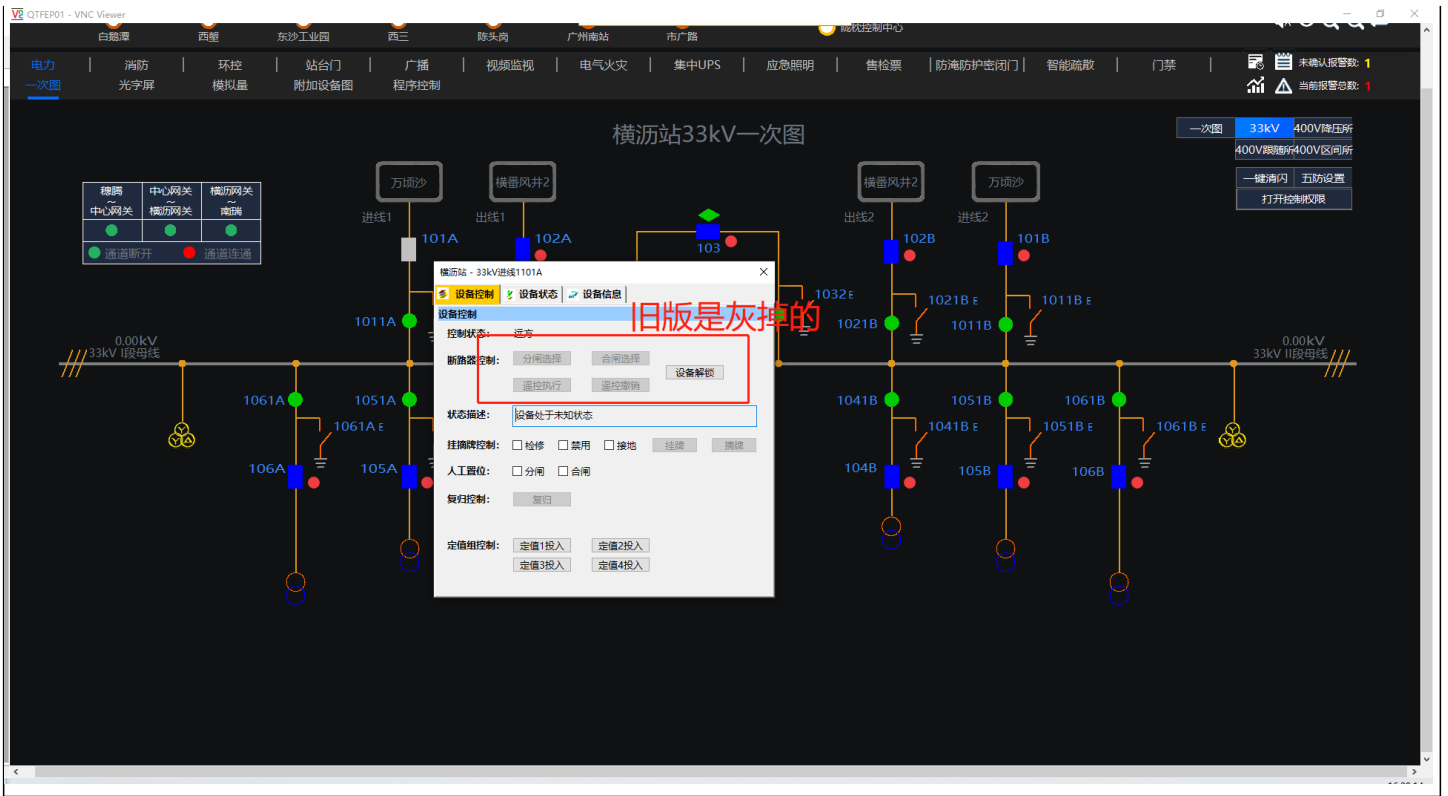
QTFEP01 - VNC Viewer

白鹅潭 西塱 东沙工业园 西三 陈头岗 广州南站 市广路 调度控制中心

电力 | 消防 | 环控 | 站台门 | 广播 | 视频监视 | 电气火灾 | 集中UPS | 应急照明 | 售检票 | 防淹防护密闭门 | 智能疏散 | 门禁

一次图 光字屏 模拟量 附加设备图 程序控制

未确认报警数: 1
当前报警总数: 1

横沥站33kV一次图

| 一次图 | 33kV | 400V降压所 |
|---|---|---|
| | 400V跟随所 | 400V区间所 |

一键清闪 五防设置
打开控制权限

| 穗腾 ~ 中心网关 | 中心网关 ~ 横沥网关 | 横沥网关 ~ 南瑞 |
|---|---|---|

通道断开 通道连通

万顷沙 横番风井2 横番风井2 万顷沙
进线1 出线1 出线2 进线2
101A 102A 103 102B 101B
1032E 1021B E 1011B E
1011A 1021B 1011B
0.00kV 33kV I段母线 0.00kV 33kV II段母线
1061A 1051A 1041B 1051B 1061B
1061A E 1041B E 1051B E 1061B E
106A 105A 104B 105B 106B

横沥站 - 33kV进线1101A ×
设备控制 设备状态 设备信息
设备控制
控制状态: 远方
断路器控制: 分闸选择 合闸选择 设备解锁
遥控执行 遥控撤销
状态描述: 设备处于未知状态
挂摘牌控制: 检修 禁用 接地 挂牌 摘牌
人工置位: 分闸 合闸
复归控制: 复归
定值组控制: 定值1投入 定值2投入
定值3投入 定值4投入

旧版是灰掉的